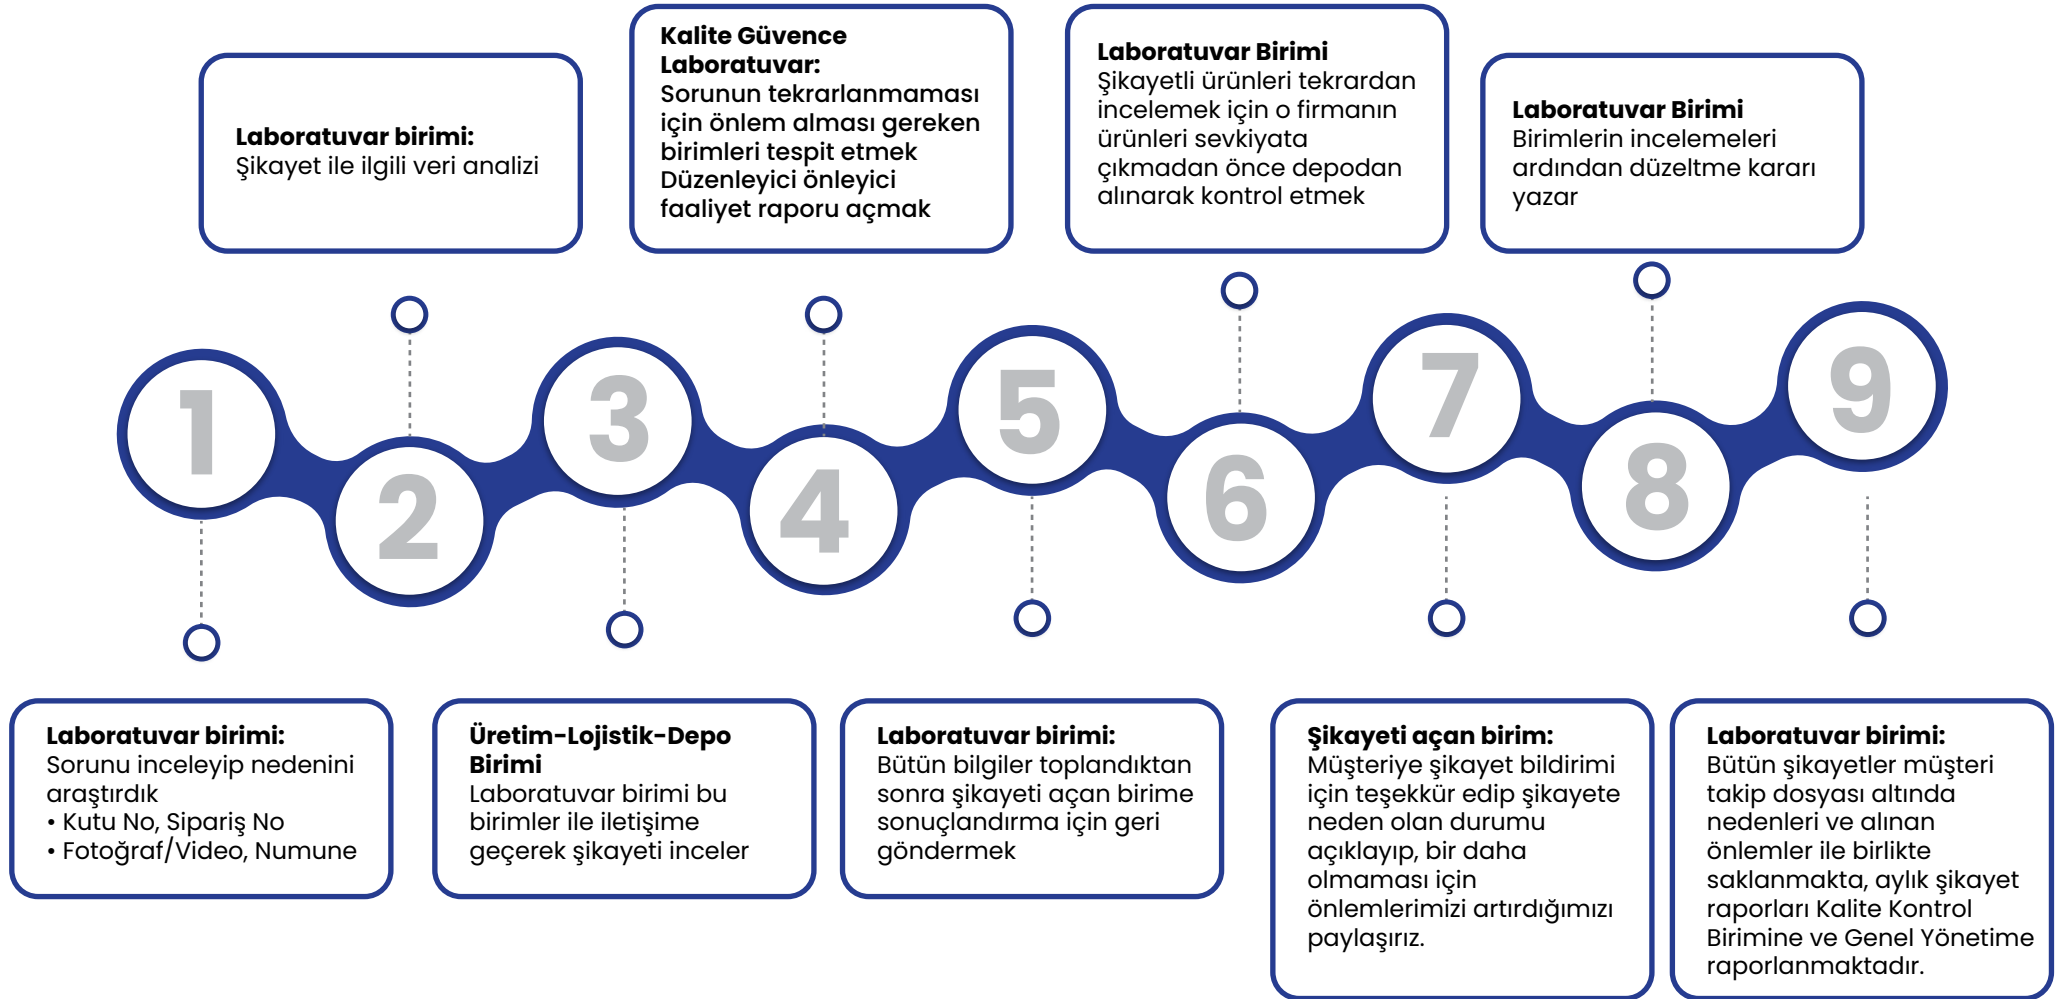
Laboratuvar birimi:
Şikayet ile ilgili veri analizi

Kalite Güvence Laboratuvar:
Sorunun tekrarlanmaması için önlem alması gereken birimleri tespit etmek Düzenleyici önleyici faaliyet raporu açmak

Laboratuvar Birimi
Şikayetli ürünleri tekrardan incelemek için o firmanın ürünleri sevkiyata çıkmadan önce depodan alınarak kontrol etmek

Laboratuvar Birimi
Birimlerin incelemeleri ardından düzeltme kararı yazar

1

2

3

4

5

6

7

8

9

Laboratuvar birimi:
Sorunu inceleyip nedenini araştırdık
• Kutu No, Sipariş No
• Fotoğraf/Video, Numune

Üretim-Lojistik-Depo Birimi
Laboratuvar birimi bu birimler ile iletişime geçerek şikayeti inceler

Laboratuvar birimi:
Bütün bilgiler toplandıktan sonra şikayeti açan birime sonuçlandırma için geri göndermek

Şikayeti açan birim:
Müşteriye şikayet bildirimi için teşekkür edip şikayete neden olan durumu açıklayıp, bir daha olmaması için önlemlerimizi artırdığımızı paylaşırız.

Laboratuvar birimi:
Bütün şikayetler müşteri takip dosyası altında nedenleri ve alınan önlemler ile birlikte saklanmakta, aylık şikayet raporları Kalite Kontrol Birimine ve Genel Yönetime raporlanmaktadır.